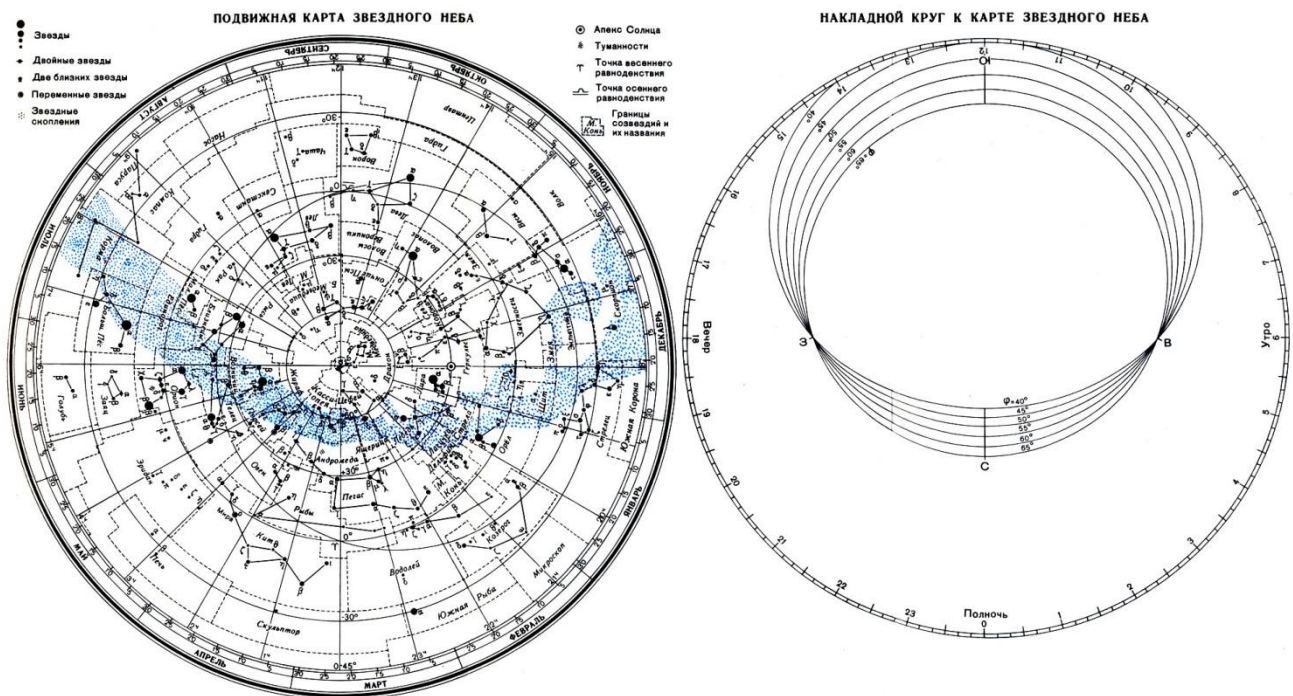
ПОДВИЖНАЯ КАРТА ЗВЕЗДНОГО НЕБА

Звезды
Двойные звезды
Две близких звезды
Переменные звезды
Звездные скопления

Апекс Солнца
Туманности
Точка весеннего равноденствия
Точка осеннего равноденствия
Границы созвездий и их названия

СЕНТЯБРЬ
ОКТЯБРЬ
НОЯБРЬ
ДЕКАБРЬ
ЯНВАРЬ
ФЕВРАЛЬ
МАРТ
АПРЕЛЬ
МАЙ
ИЮНЬ
ИЮЛЬ
АВГУСТ

Гидра
Ворон
Секстант
Лев
Волосы Вероники
Волопас
Дева
Весы
Геркулес
Змееносец
Змея
Щит
Стрелец
Южная Корона
Козерог
Водолей
Южная Рыба
Микроскоп
Скульптор
Кит
Рыбы
Пегас
Андромеда
Ящерица
Лебедь
Лира
Орел
Дельфин
Кассиопея
Цефей
Дракон
Малая Медведица
Большая Медведица
Жираф
Персей
Возничий
Телец
Орион
Эридан
Заяц
Голубь
Большой Пес
Малый Пес
Единорог
Рак
Рысь
Печь
Овен
Треугольник
Насос
Компас
Корма
Близнецы
Волк
Центавр

30°
0°
-30°
+30°
0-45°

НАКЛАДНОЙ КРУГ К КАРТЕ ЗВЕЗДНОГО НЕБА

Ю
З
В
С
Вечер
Утро
Полночь

φ=40°
45°
50°
55°
60°
65°

0 1 2 3 4 5 6 7 8 9 10 11 12 13 14 15 16 17 18 19 20 21 22 23